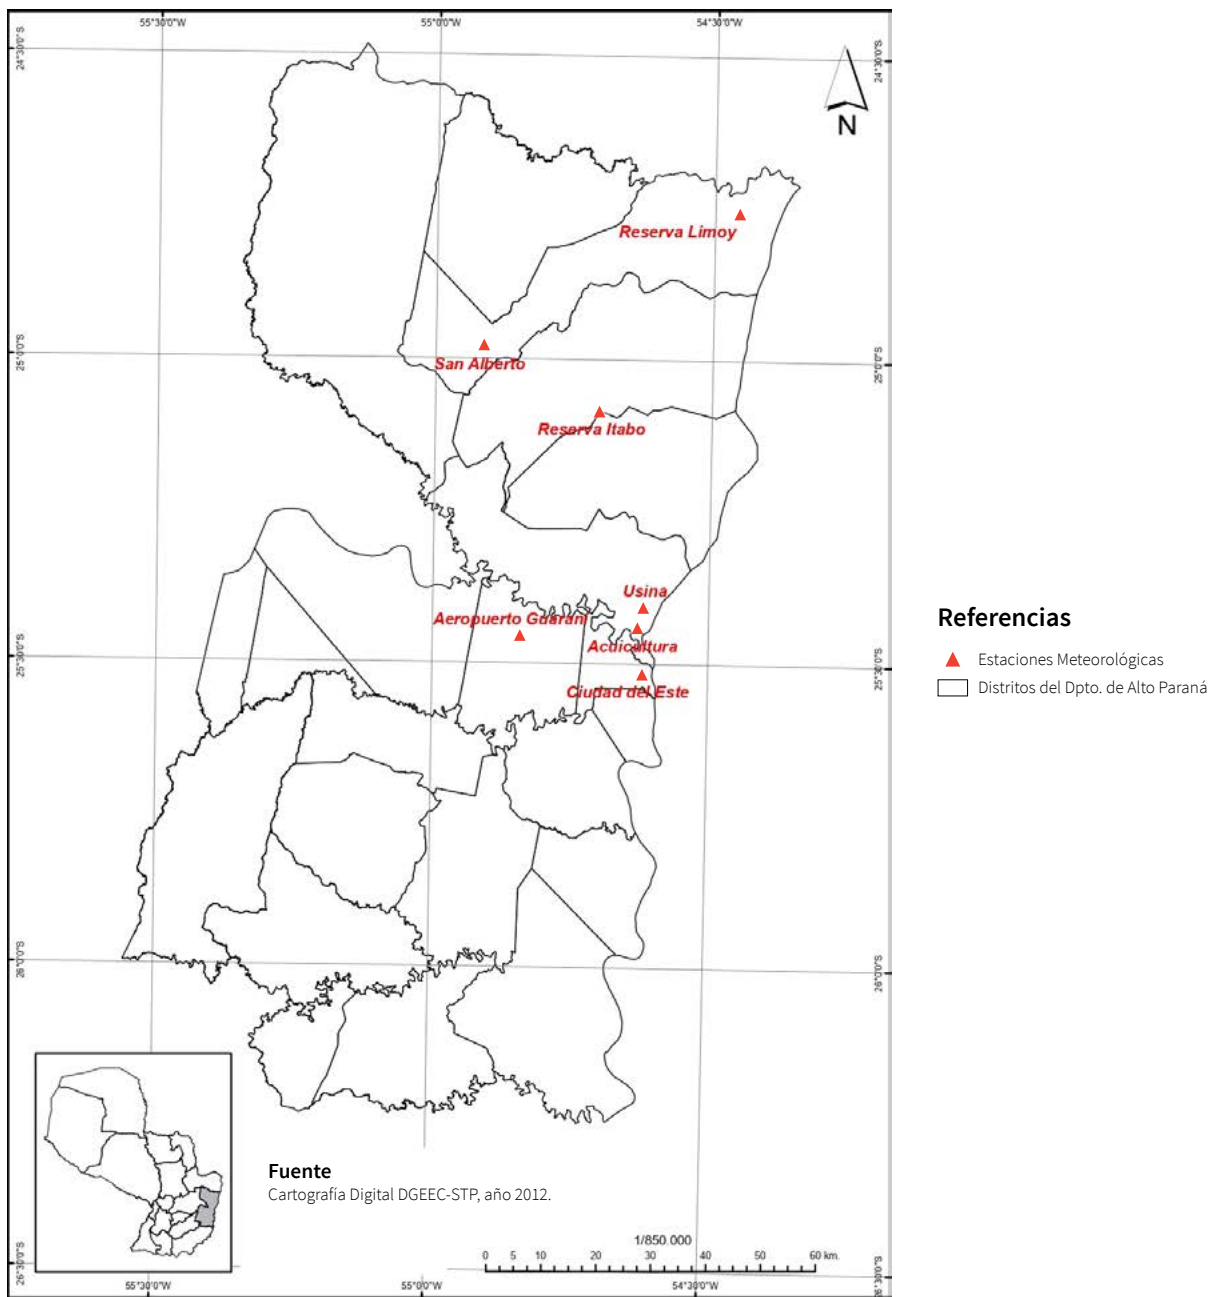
55°30'0"W
55°0'0"W
54°30'0"W

24°30'0"S
24°30'0"S

N

Reserva Limoy

25°0'0"S
25°0'0"S

San Alberto

Reserva Itabo

Usina

Aeropuerto Guaraní

Acuicultura

25°30'0"S
25°30'0"S

Ciudad del Este

26°0'0"S
26°0'0"S

26°30'0"S
26°30'0"S

Fuente
Cartografía Digital DGEEC-STP, año 2012.

1/850.000
0 5 10 20 30 40 50 60 km.

55°30'0"W
55°0'0"W
54°30'0"W

Referencias
Estaciones Meteorológicas
Distritos del Dpto. de Alto Paraná